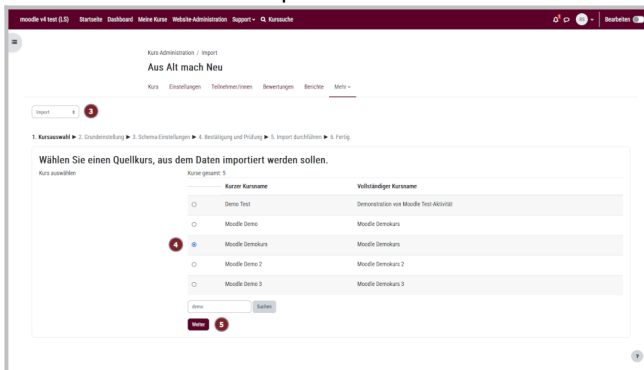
moodle v4 test (LS) Startseite Dashboard Meine Kurse Website-Administration Support Kurssuche

Bearbeiten

Kurs-Administration / Import

Aus Alt mach Neu

Kurs Einstellungen Teilnehmer/innen Bewertungen Berichte Mehr

Import 3

1. Kursauswahl ► 2. Grundeinstellung ► 3. Schema-Einstellungen ► 4. Bestätigung und Prüfung ► 5. Import durchführen ► 6. Fertig

Wählen Sie einen Quellkurs, aus dem Daten importiert werden sollen.

Kurs auswählen

Kurse gesamt: 5

| | Kurzer Kursname | Vollständiger Kursname |
|---|---|---|
| ○ | Demo Test | Demonstration von Moodle Test-Aktivität |
| ○ | Moodle Demo | Moodle Demokurs |
| ◉ | Moodle Demokurs | Moodle Demokurs |
| ○ | Moodle Demo 2 | Moodle Demokurs 2 |
| ○ | Moodle Demo 3 | Moodle Demokurs 3 |

4

demo Suchen

Weiter 5

?